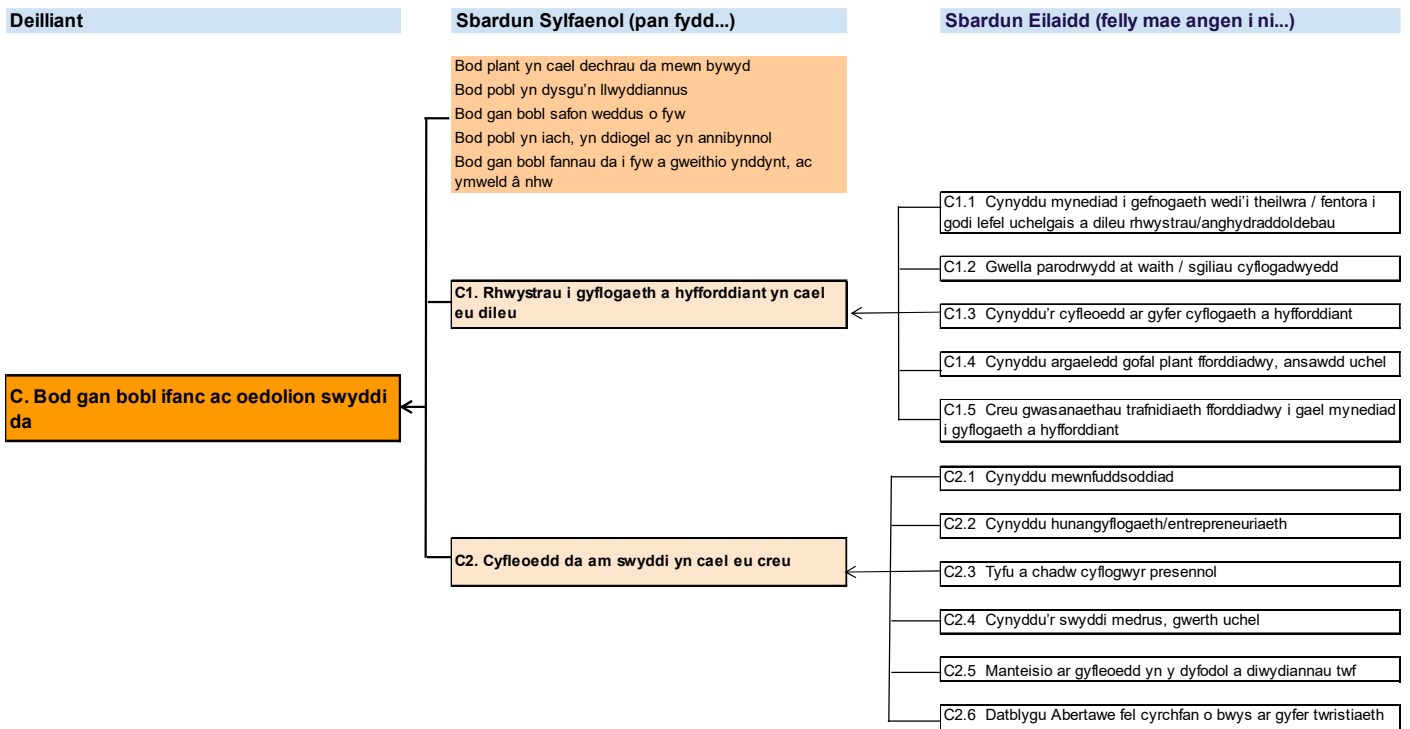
Deilliant

Sbardun Sylfaenol (pan fydd...)

Sbardun Eilaidd (felly mae angen i ni...)

Bod plant yn cael dechrau da mewn bywyd
Bod pobl yn dysgu'n llwyddiannus
Bod gan bobl safon weddus o fyw
Bod pobl yn iach, yn ddiogel ac yn annibynnol
Bod gan bobl fannau da i fyw a gweithio ynddynt, ac ymweld â nhw

C1.1 Cynyddu mynediad i gefnogaeth wedi'i theilwra / fentora i godi lefel uchelgais a dileu rhwystrau/anghydraddoldebau

C1.2 Gwella parodrwydd at waith / sgiliau cyflogadwyedd

C1. Rhwystrau i gyflogaeth a hyfforddiant yn cael eu dileu

C1.3 Cynyddu'r cyfleoedd ar gyfer cyflogaeth a hyfforddiant

C1.4 Cynyddu argaeledd gofal plant fforddiadwy, ansawdd uchel

C. Bod gan bobl ifanc ac oedolion swyddi da

C1.5 Creu gwasanaethau trafnidiaeth fforddiadwy i gael mynediad i gyflogaeth a hyfforddiant

C2.1 Cynyddu mewnfuddsoddiad

C2.2 Cynyddu hunangyflogaeth/entrepreneuriaeth

C2. Cyfleoedd da am swyddi yn cael eu creu

C2.3 Tyfu a chadw cyflogwyr presennol

C2.4 Cynyddu'r swyddi medrus, gwerth uchel

C2.5 Manteisio ar gyfleoedd yn y dyfodol a diwydiannau twf

C2.6 Datblygu Abertawe fel cyrchfan o bwys ar gyfer twristiaeth